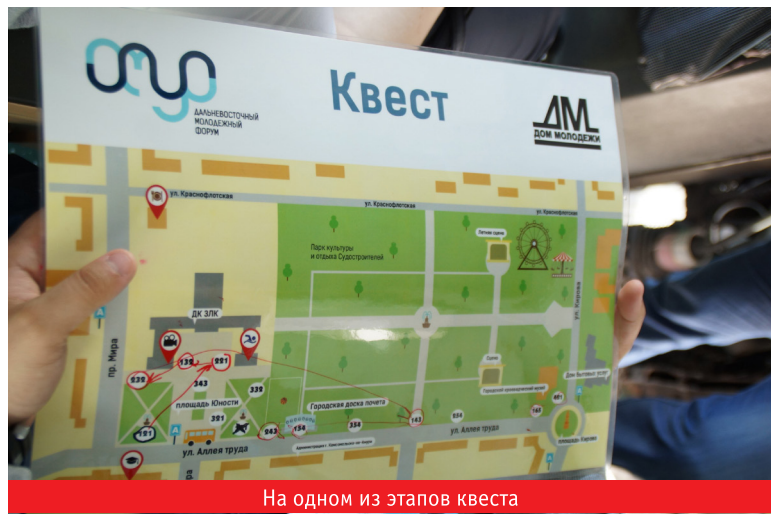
ДАЛЬНЕВОСТОЧНЫЙ МОЛОДЕЖНЫЙ ФОРУМ

Квест

ДМ ДОМ МОЛОДЕЖИ

ул. Краснофлотская

ул. Краснофлотская

Парк культуры и отдыха Судостроителей

Летняя сцена

ДК ЗЛК

пр. Мира

ул. Кирова

Дом бытовых услуг

238

138

221

343

339

площадь Юности

201

191

243

134

Городская доска почета

334

142

224

161

ул. Аллея труда

ул. Аллея труда

площадь Кирова

На одном из этапов квеста